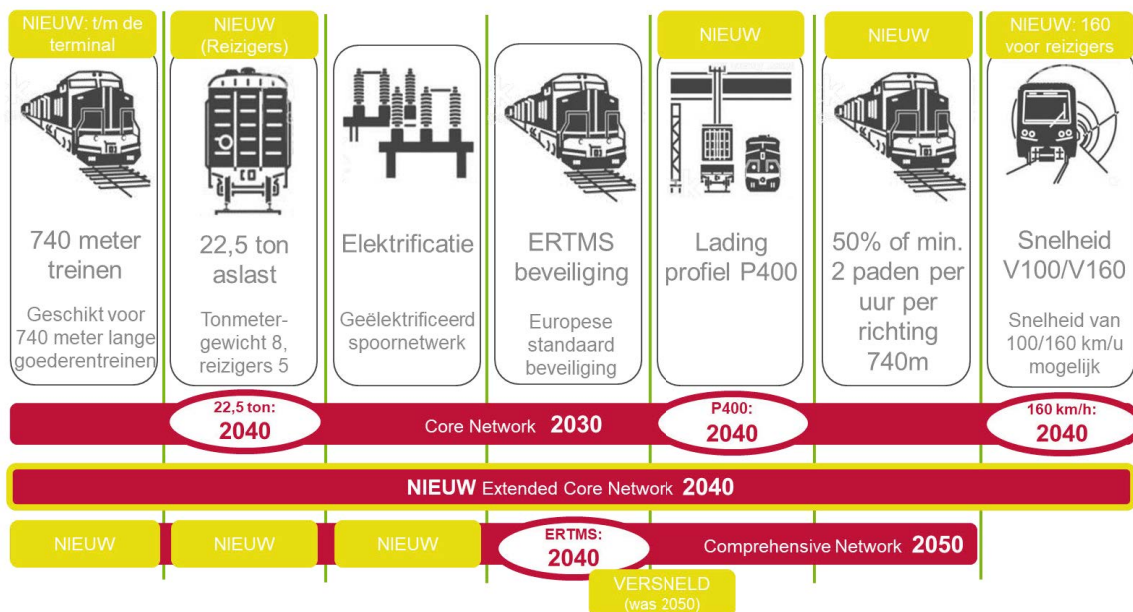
NIEUW: t/m de terminal

740 meter treinen

Geschikt voor 740 meter lange goederentreinen

NIEUW (Reizigers)

22,5 ton aslast

Tonmetergewicht 8, reizigers 5

Elektrificatie

Geëlektrificeerd spoornetwerk

ERTMS beveiliging

Europese standaard beveiliging

NIEUW

Lading profiel P400

NIEUW

50% of min. 2 paden per uur per richting 740m

NIEUW: 160 voor reizigers

Snelheid V100/V160

Snelheid van 100/160 km/u mogelijk

22,5 ton: 2040

Core Network 2030

P400: 2040

160 km/h: 2040

NIEUW Extended Core Network 2040

NIEUW

NIEUW

NIEUW

ERTMS: 2040

Comprehensive Network 2050

VERSNELD (was 2050)